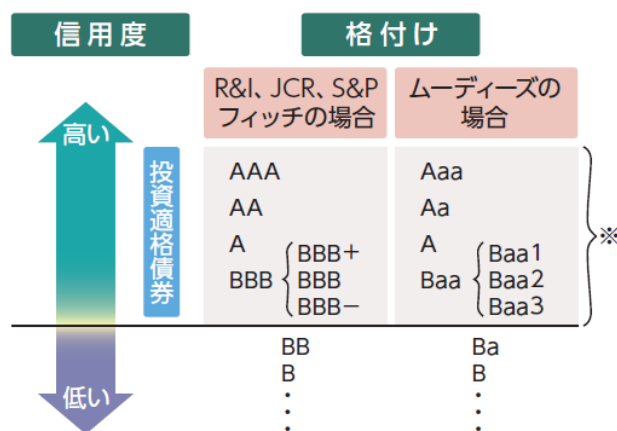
信用度

格付け

R&I、JCR、S&P フィッチの場合

ムーディーズの場合

高い

投資適格債券

| R&I、JCR、S&P フィッチの場合 | ムーディーズの場合 |
|---|---|
| AAA | Aaa |
| AA | Aa |
| A | A |
| BBB { BBB+ BBB BBB− | Baa { Baa1 Baa2 Baa3 |
| BB | Ba |
| B | B |
| ⋮ | ⋮ |

※

低い